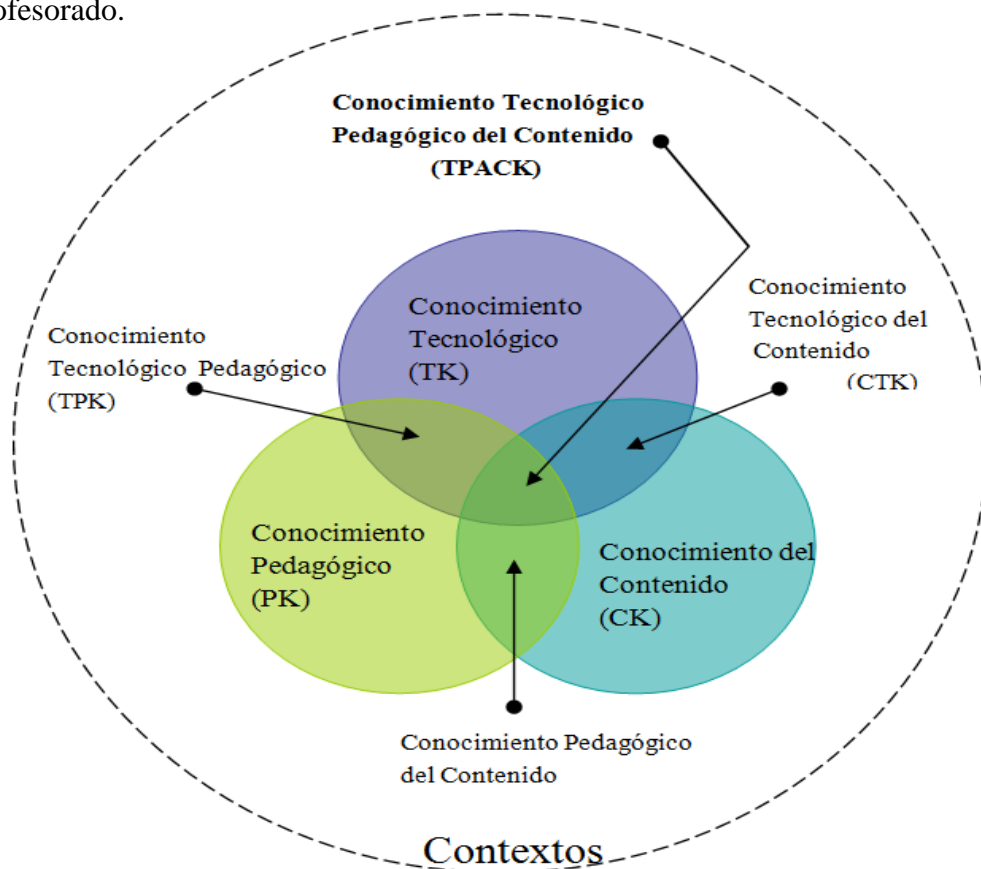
ofesorado.

Conocimiento Tecnológico Pedagógico del Contenido (TPACK)

Conocimiento Tecnológico (TK)

Conocimiento Tecnológico del Contenido (CTK)

Conocimiento Tecnológico Pedagógico (TPK)

Conocimiento Pedagógico (PK)

Conocimiento del Contenido (CK)

Conocimiento Pedagógico del Contenido

Contextos